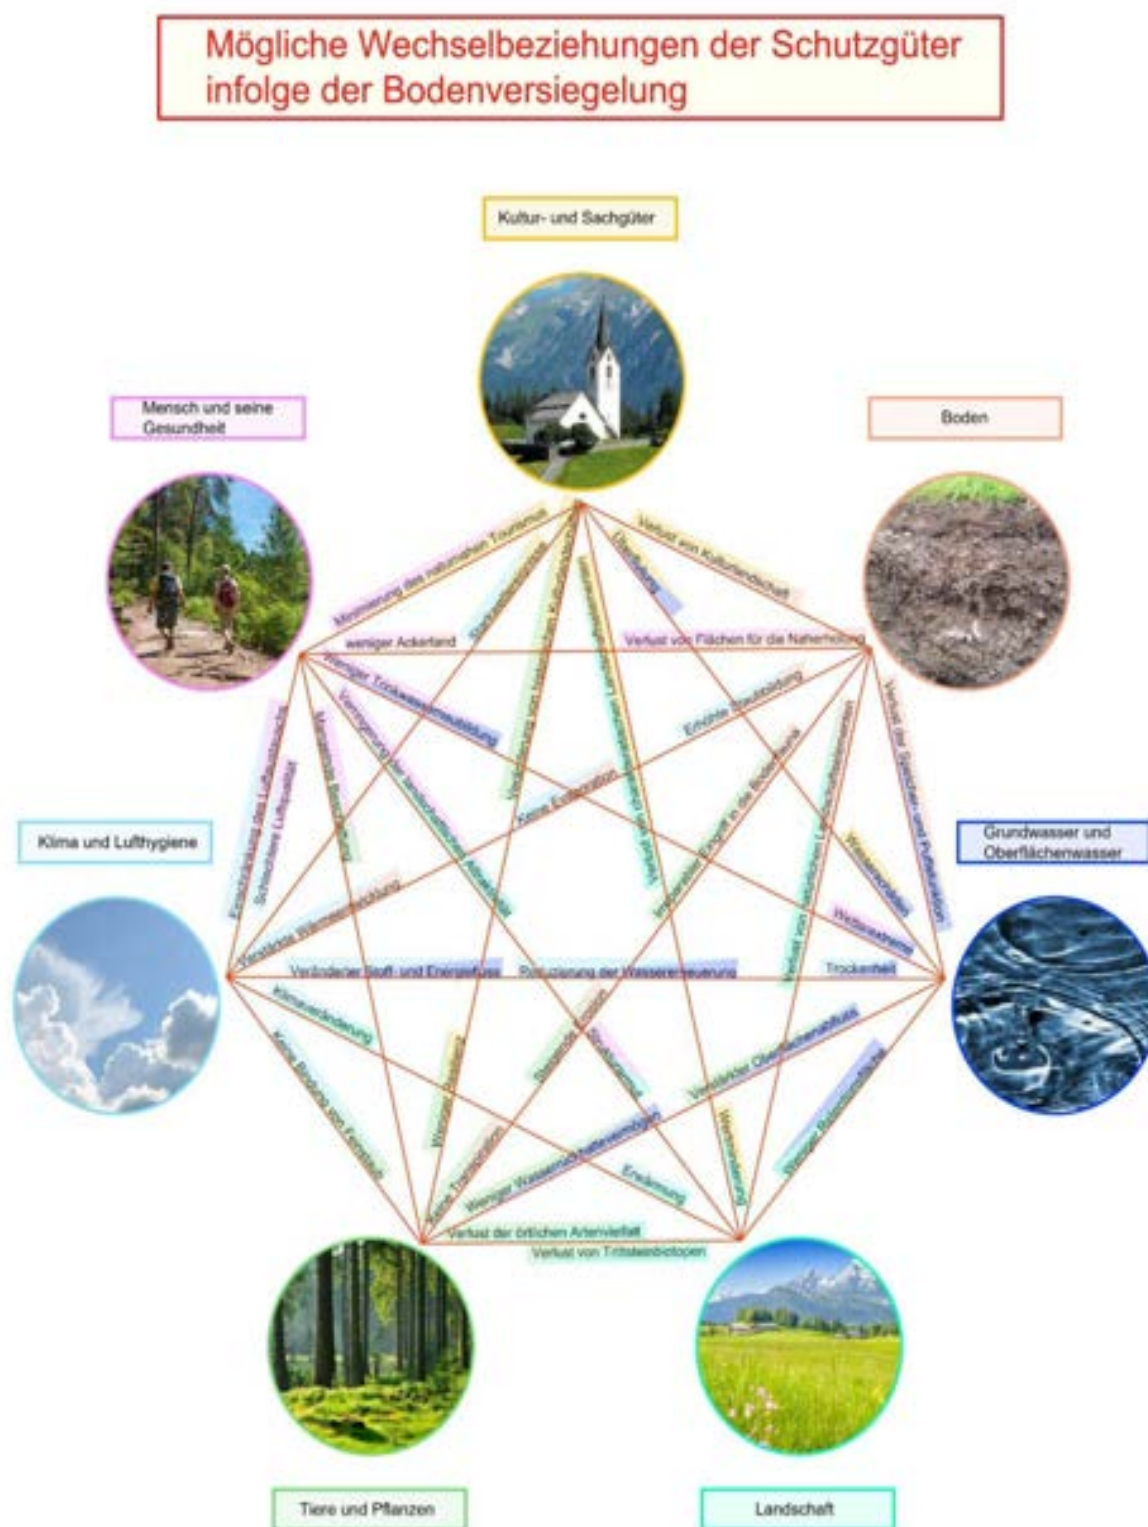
Mögliche Wechselbeziehungen der Schutzgüter infolge der Bodenversiegelung

Kultur- und Sachgüter

Mensch und seine Gesundheit

Boden

Klima und Lufthygiene

Grundwasser und Oberflächenwasser

Tiere und Pflanzen

Landschaft

Minimierung des naturnahen Tourismus

Verlust von Kulturlandschaft

Überflutung

weniger Ackerland

Verlust von Flächen für die Naherholung

Weniger Trinkwasserneubildung

Erhöhte Staubbildung

Keine Evapotranspiration

Verringerung der landwirtschaftlichen Anbaufläche

Verlust der Speicher- und Pufferfunktion

Verschlechterung der Luftqualität

Schlechtere Luftqualität

Wasserknappheit

Verstärkte Wärmeabstrahlung

Wetterextreme

Veränderter Stoff- und Energiefluss

Reduzierung der Wassererneuerung

Trockenheit

Klimaveränderung

Verstärkter Oberflächenabfluss

Keine Bindung von Feinstaub

Weniger Bodenneubildung

Keine Transpiration

Weniger Wasserrückhaltevermögen

Erwärmung

Verlust der örtlichen Artenvielfalt

Verlust von Trittsteinbiotopen

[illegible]